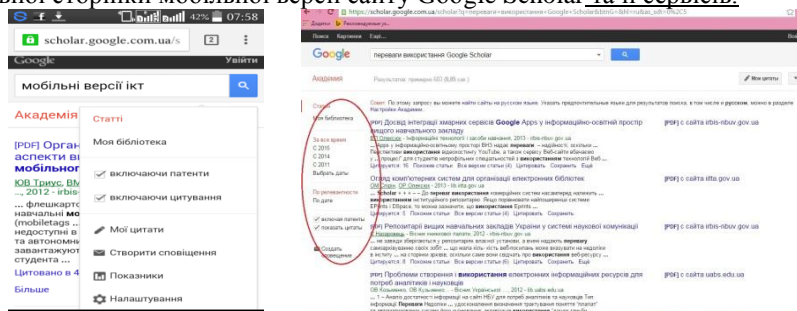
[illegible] сторінки мобільної версії сайту Google Scholar та її сервісів.

42% 07:58

scholar.google.com.ua/s 2

Google Увійти

мобільні версії ікт

Академія

Статті

Моя бібліотека

включаючи патенти

включаючи цитування

Мої цитати

Створити сповіщення

Показники

Налаштування

[PDF] Орган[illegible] аспекти ви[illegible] мобільно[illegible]

ЮВ Триус, ВМ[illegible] навчальні м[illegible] ..., 2012 - irbis-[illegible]

... флешкарто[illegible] навчальні м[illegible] (mobiletags ...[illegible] недоступні в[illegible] та автономн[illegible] завантажуют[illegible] студента ...

Цитовано в 4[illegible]

Більше

https://scholar.google.com.ua/scholar?q=переваги+використання+Google+Scholar&hl=ru&as_sdt=0%2C5

Google переваги використання Google Scholar

Академия Результатов: примерно 60 (0,05 сек.) Мои цитаты

Статьи

Моя библиотека

За все время

С 2016

С 2014

С 2011

Выбрать даты...

По релевантности

По дате

включая патенты

показать цитаты

Создать оповещение

Совет. По этому запросу вы можете найти сайты на русском языке. Указать предпочтительные языки для результатов поиска, в том числе и русском, можно в разделе Настройки Академии

[PDF] Досвід інтеграції хмарних сервісів Google Apps у інформаційно-освітній простір вищого навчального закладу [PDF] с сайта irbis-nbuv.gov.ua

Цитируется: 15 Похожие статьи Все версии статьи (4) Цитировать Сохранить

Огляд комп'ютерних систем для організації електронних бібліотек [PDF] с сайта ilta.gov.ua

Цитируется: 3 Похожие статьи Все версии статьи (4) Цитировать Сохранить

[PDF] Репозитарії вищих навчальних закладів України у системі наукової комунікації [PDF] с сайта irbis-nbuv.gov.ua

Цитируется: 7 Похожие статьи Все версии статьи (7) Цитировать Сохранить

[PDF] Проблеми створення і використання електронних інформаційних ресурсів для потреб аналітиків і науковців [PDF] с сайта uabs.edu.ua